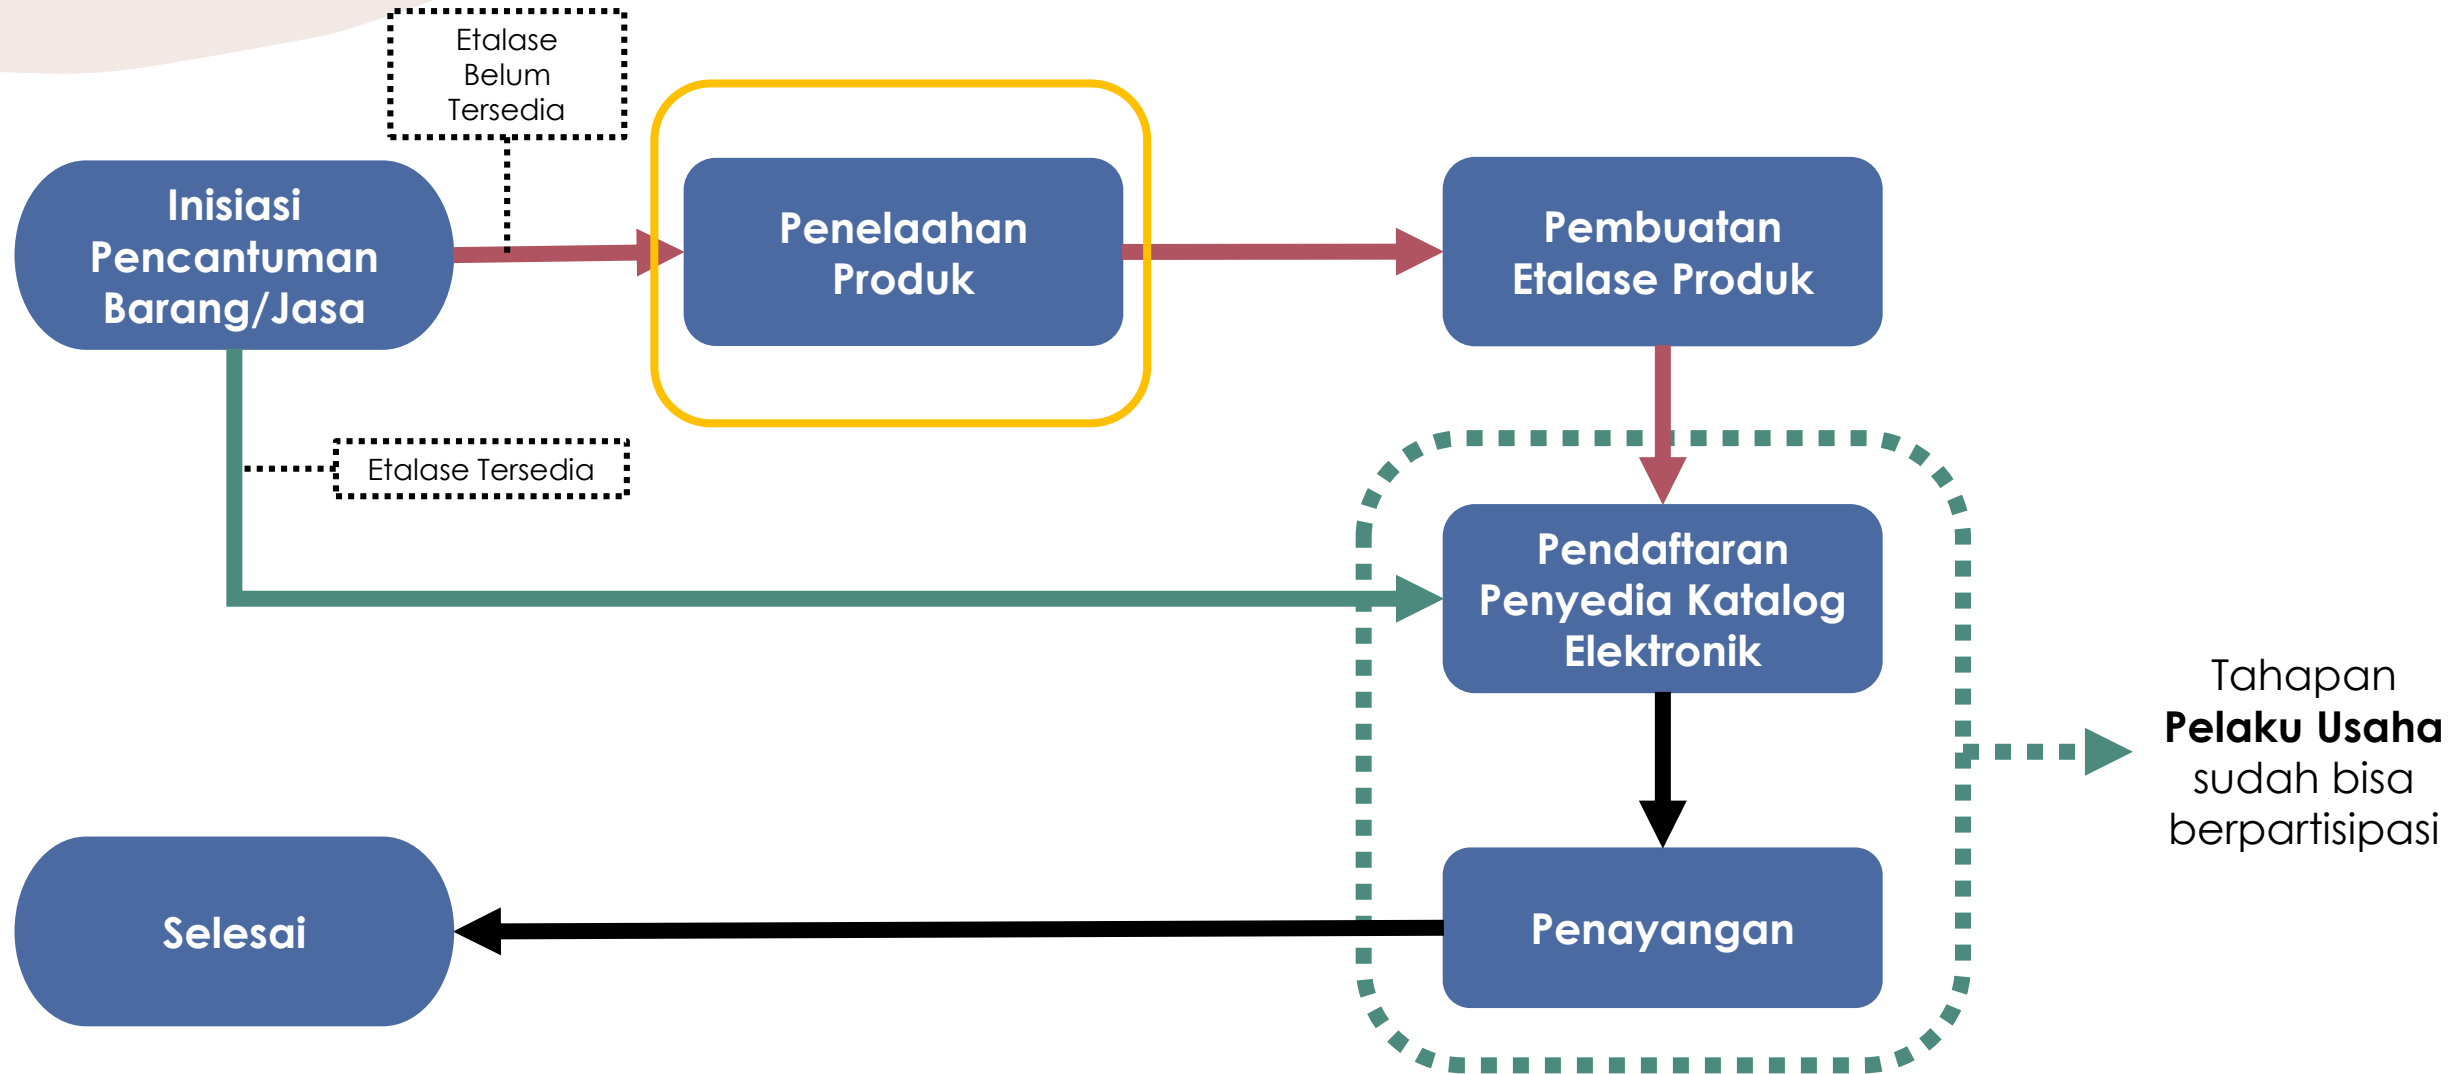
Etalase Belum Tersedia

Inisiasi Pencantuman Barang/Jasa

Penelaahan Produk

Pembuatan Etalase Produk

Etalase Tersedia

Pendaftaran Penyedia Katalog Elektronik

Tahapan **Pelaku Usaha** sudah bisa berpartisipasi

Selesai

Penayangan